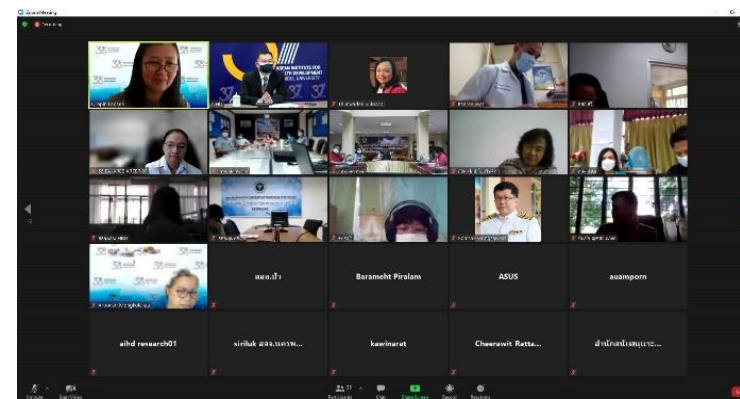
Zoom Meeting

Recording

ASEAN INSTITUTE FOR HEALTH DEVELOPMENT
MAHIDOL UNIVERSITY

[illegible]

นพ.ป้ำ

Barameht Piralam

ASUS

auamporn

aihd research01

siriluk อสจ.นครพ...

kawinarat

Cheerewit Ratte...

สำนักงานสาธารณะ...

Unmute

Start Video

Participants

Chat

Share Screen

Record

Reactions